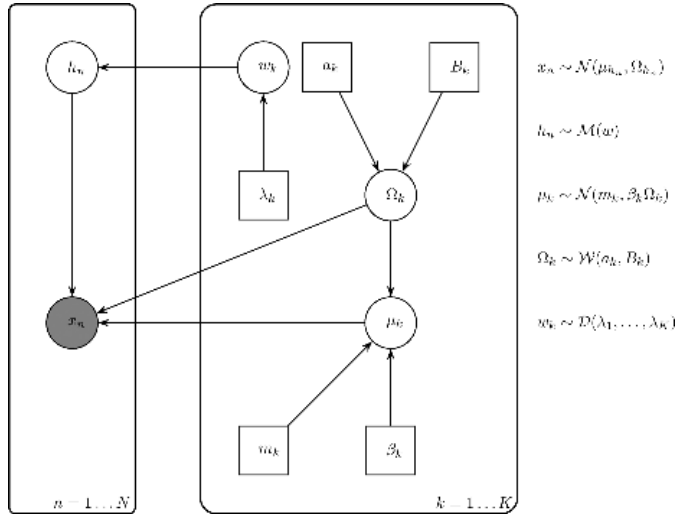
$h_n$

$w_k$

$a_k$

$B_k$

$\lambda_k$

$\Omega_k$

$x_n$

$\mu_k$

$m_k$

$\beta_k$

$n = 1 \dots N$

$k = 1 \dots K$

$x_n \sim \mathcal{N}(\mu_{h_n}, \Omega_{h_n})$

$h_n \sim \mathcal{M}(w)$

$\mu_k \sim \mathcal{N}(m_k, \beta_k \Omega_k)$

$\Omega_k \sim \mathcal{W}(a_k, B_k)$

$w_k \sim \mathcal{D}(\lambda_1, \dots, \lambda_K)$